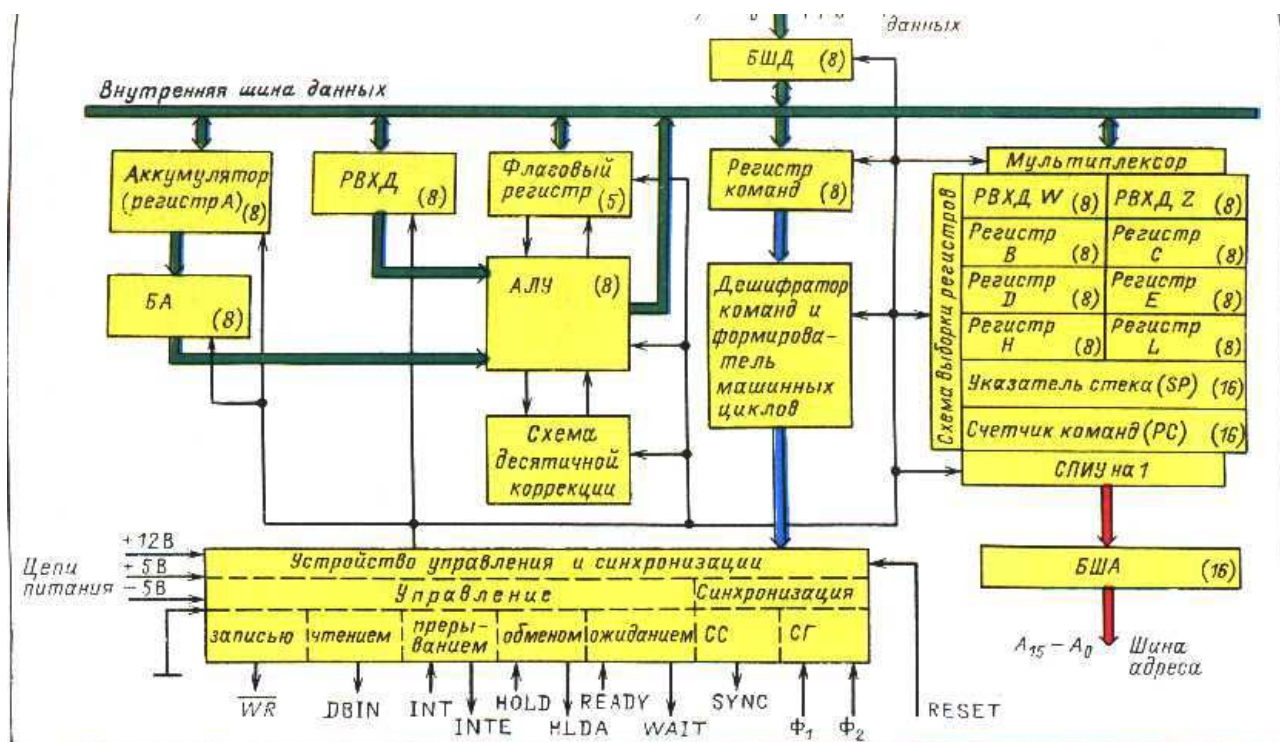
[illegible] данных

БШД (8)

Внутренняя шина данных

Аккумулятор (регистр A) (8)

РВХД (8)

Флаговый регистр (5)

Регистр команд (8)

Мультиплексор

Схема выборки регистров

РВХД W (8)

РВХД Z (8)

Регистр B (8)

Регистр C (8)

Регистр D (8)

Регистр E (8)

Регистр H (8)

Регистр L (8)

Указатель стека (SP) (16)

Счетчик команд (PC) (16)

СПИУ на 1

БА (8)

АЛУ (8)

Дешифратор команд и формирователь машинных циклов

Схема десятичной коррекции

+12 В

+5 В

−5 В

Цепи питания

Устройство управления и синхронизации

Управление

Синхронизация

записью

чтением

прерыванием

обменом

ожиданием

СС

СГ

БША (16)

$A_{15} - A_0$ Шина адреса

$\overline{WR}$

DBIN

INT

INTE

HOLD

HLDA

READY

WAIT

SYNC

$\Phi_1$

$\Phi_2$

RESET